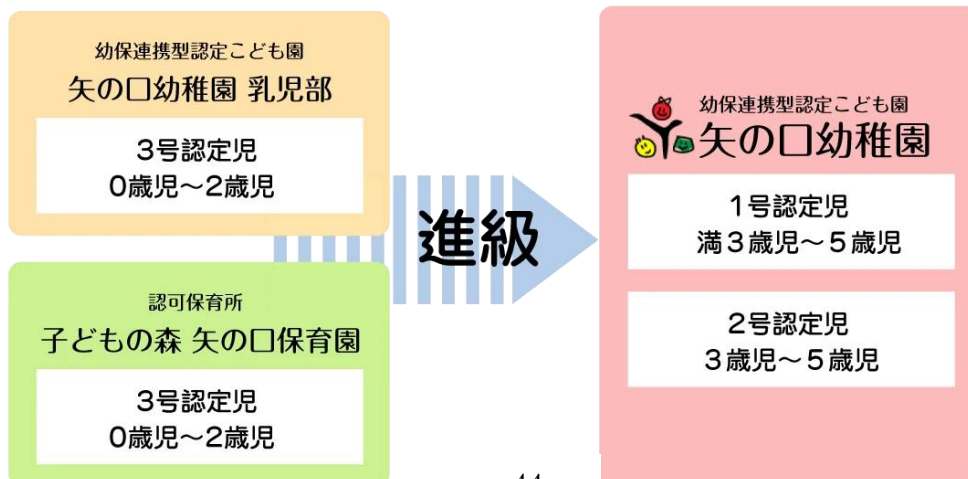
幼保連携型認定こども園
矢の口幼稚園 乳児部

3号認定児
0歳児～2歳児

認可保育所
子どもの森 矢の口保育園

3号認定児
0歳児～2歳児

進級

幼保連携型認定こども園
矢の口幼稚園

1号認定児
満3歳児～5歳児

2号認定児
3歳児～5歳児